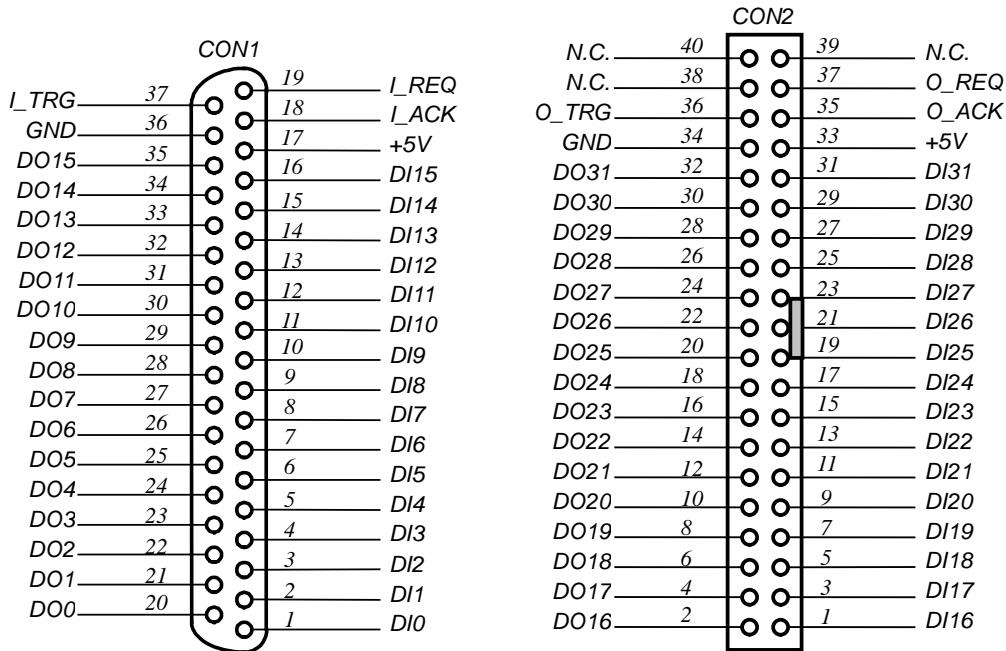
CON1

I_TRG 37
GND 36
DO15 35
DO14 34
DO13 33
DO12 32
DO11 31
DO10 30
DO9 29
DO8 28
DO7 27
DO6 26
DO5 25
DO4 24
DO3 23
DO2 22
DO1 21
DO0 20

19 I_REQ
18 I_ACK
17 +5V
16 DI15
15 DI14
14 DI13
13 DI12
12 DI11
11 DI10
10 DI9
9 DI8
8 DI7
7 DI6
6 DI5
5 DI4
4 DI3
3 DI2
2 DI1
1 DI0

CON2

N.C. 40
N.C. 38
O_TRG 36
GND 34
DO31 32
DO30 30
DO29 28
DO28 26
DO27 24
DO26 22
DO25 20
DO24 18
DO23 16
DO22 14
DO21 12
DO20 10
DO19 8
DO18 6
DO17 4
DO16 2

39 N.C.
37 O_REQ
35 O_ACK
33 +5V
31 DI31
29 DI30
27 DI29
25 DI28
23 DI27
21 DI26
19 DI25
17 DI24
15 DI23
13 DI22
11 DI21
9 DI20
7 DI19
5 DI18
3 DI17
1 DI16